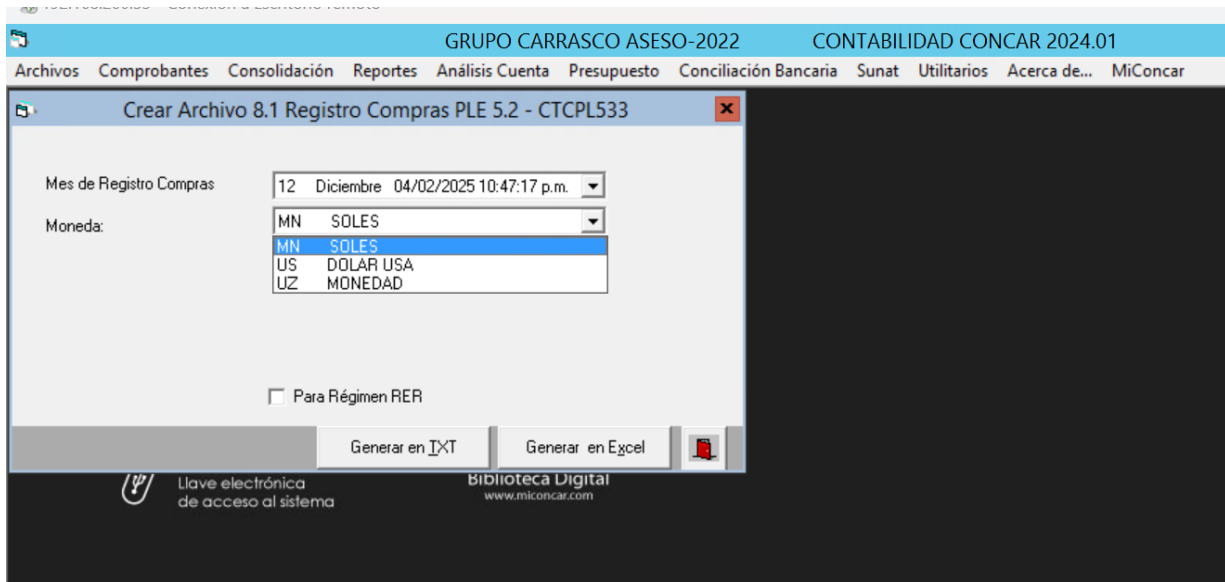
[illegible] - Conexión a Escritorio remoto

GRUPO CARRASCO ASESO-2022 CONTABILIDAD CONCAR 2024.01

Archivos Comprobantes Consolidación Reportes Análisis Cuenta Presupuesto Conciliación Bancaria Sunat Utilitarios Acerca de... MiConcar

Crear Archivo 8.1 Registro Compras PLE 5.2 - CTCPL533

Mes de Registro Compras
12 Diciembre 04/02/2025 10:47:17 p.m.

Moneda:
MN SOLES
MN SOLES
US DOLAR USA
UZ MONEDAD

Para Régimen RER

Generar en TXT
Generar en Excel

Llave electrónica de acceso al sistema

Biblioteca Digital
www.miconcar.com